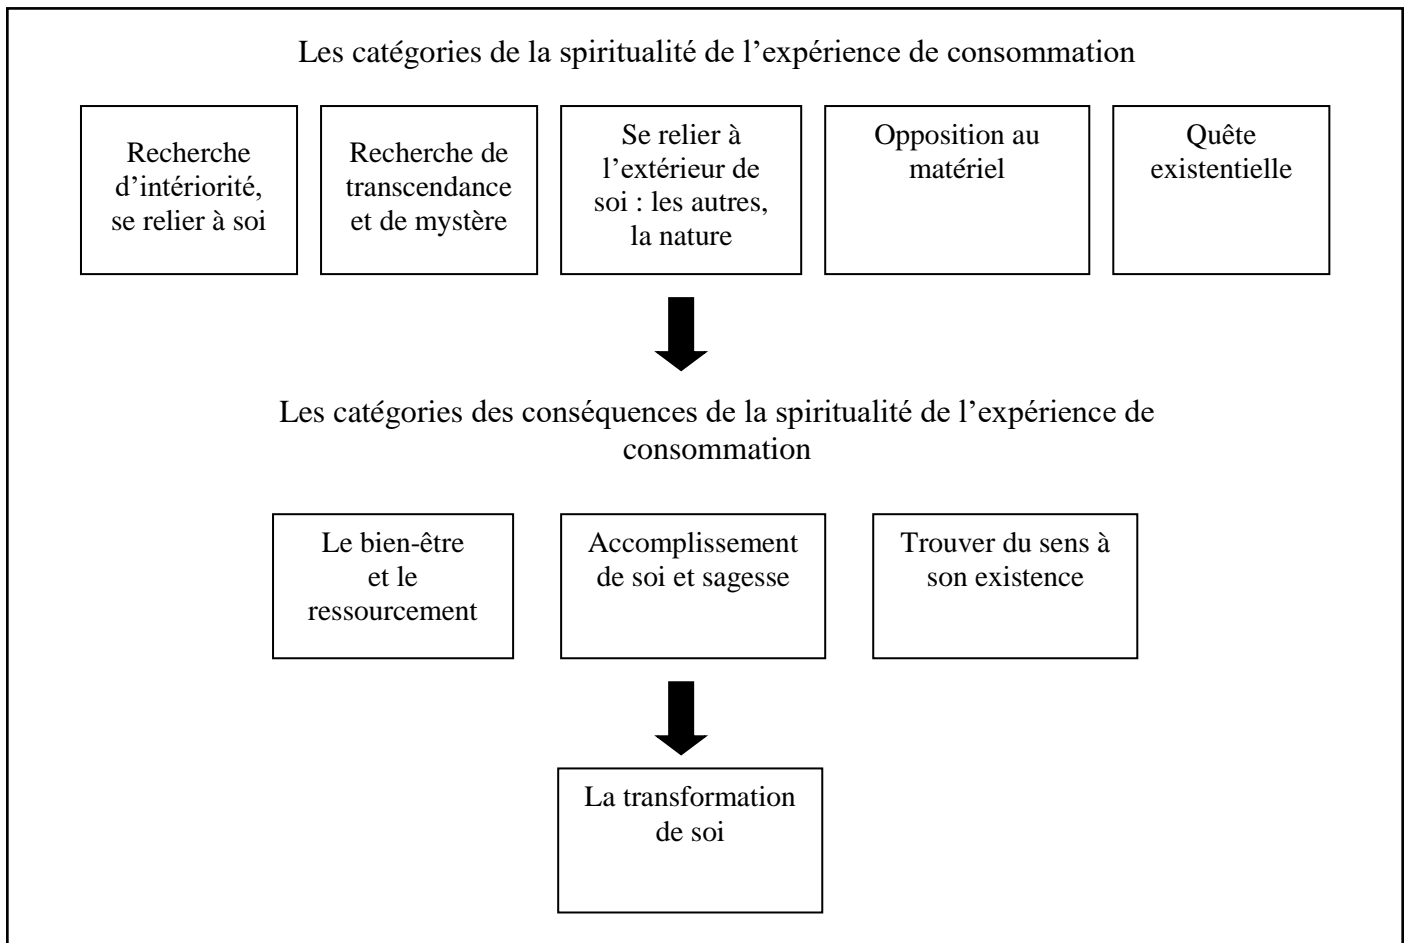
Les catégories de la spiritualité de l’expérience de consommation

Recherche d’intériorité, se relier à soi

Recherche de transcendance et de mystère

Se relier à l’extérieur de soi : les autres, la nature

Opposition au matériel

Quête existentielle

Les catégories des conséquences de la spiritualité de l’expérience de consommation

Le bien-être et le ressourcement

Accomplissement de soi et sagesse

Trouver du sens à son existence

La transformation de soi